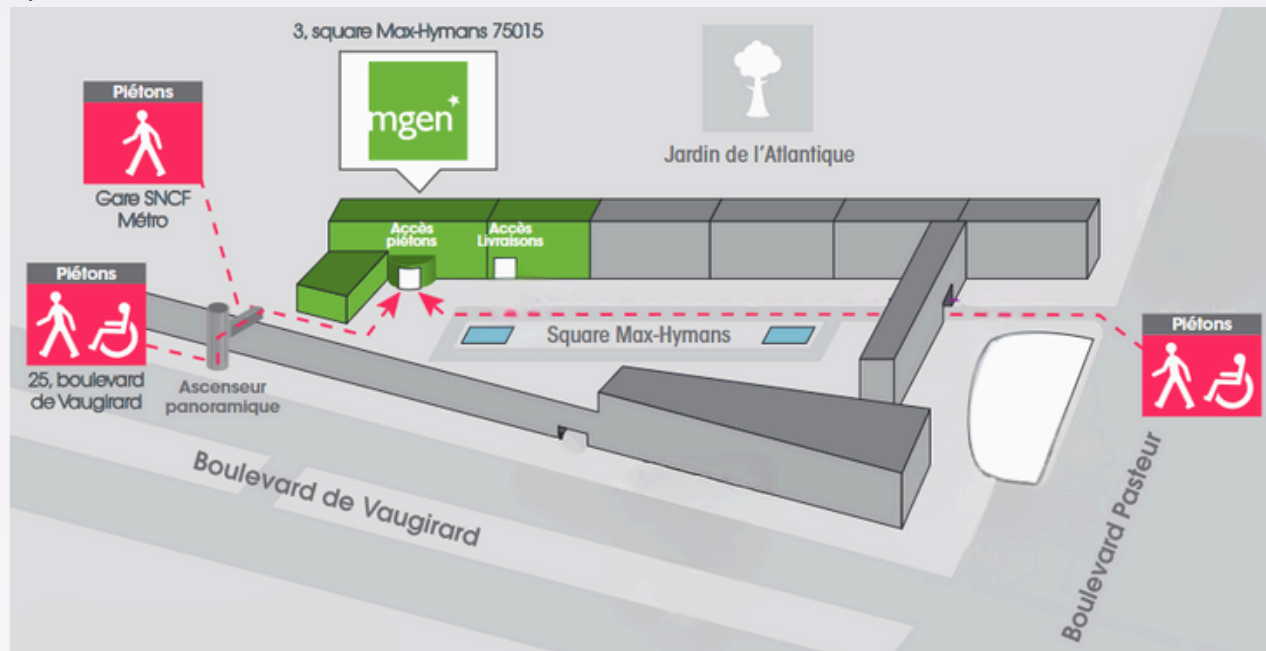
3, square Max-Hymans 75015

mgen

Jardin de l'Atlantique

Piétons

Gare SNCF
Métro

Accès piétons

Accès Livraisons

Piétons

25, boulevard de Vaugirard

Ascenseur panoramique

Square Max-Hymans

Piétons

Boulevard de Vaugirard

Boulevard Pasteur